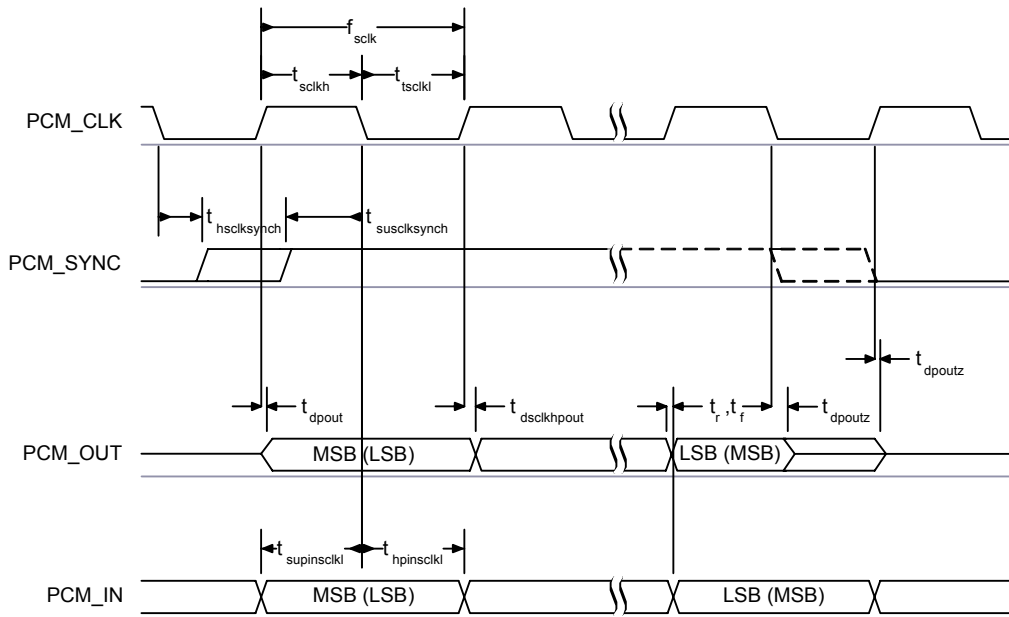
$f_{sclk}$

$t_{sclkh}$ $t_{tsclkl}$

PCM_CLK

$t_{hsclksynch}$ $t_{susclksynch}$

PCM_SYNC

$t_{dpoutz}$

$t_{dpout}$ $t_{dsclkhpout}$ $t_r, t_f$ $t_{dpoutz}$

PCM_OUT MSB (LSB) LSB (MSB)

$t_{supinsclkl}$ $t_{hpinsclkl}$

PCM_IN MSB (LSB) LSB (MSB)